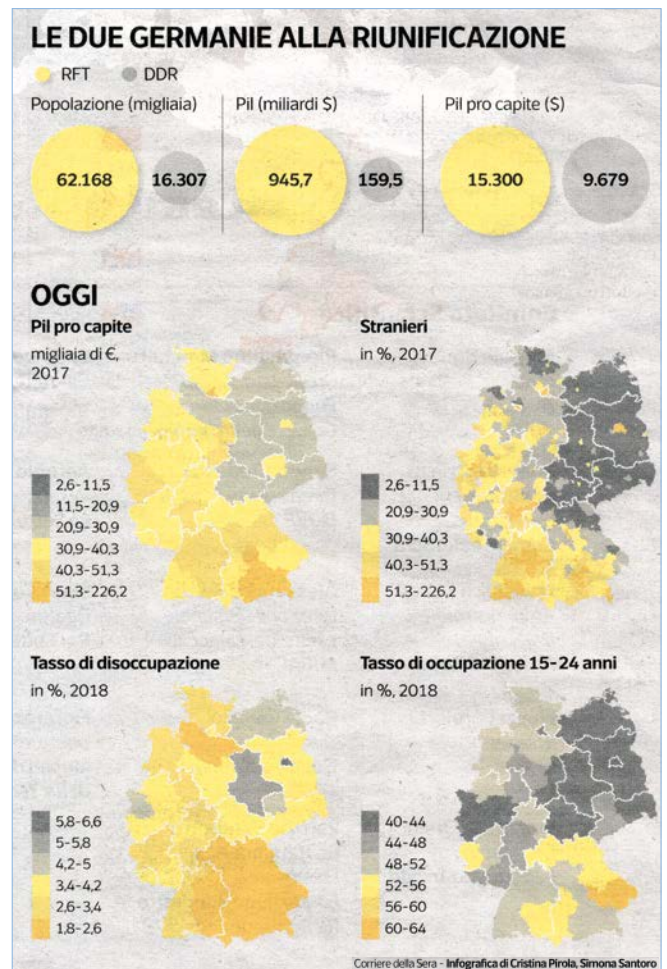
LE DUE GERMANIE ALLA RIUNIFICAZIONE

RFT DDR

Popolazione (migliaia)
62.168 16.307

Pil (miliardi $)
945,7 159,5

Pil pro capite ($)
15.300 9.679

OGGI

Pil pro capite
migliaia di €, 2017

2,6-11,5
11,5-20,9
20,9-30,9
30,9-40,3
40,3-51,3
51,3-226,2

Stranieri
in %, 2017

2,6-11,5
20,9-30,9
30,9-40,3
40,3-51,3
51,3-226,2

Tasso di disoccupazione
in %, 2018

5,8-6,6
5-5,8
4,2-5
3,4-4,2
2,6-3,4
1,8-2,6

Tasso di occupazione 15-24 anni
in %, 2018

40-44
44-48
48-52
52-56
56-60
60-64

Corriere della Sera - Infografica di Cristina Pirola, Simona Santoro